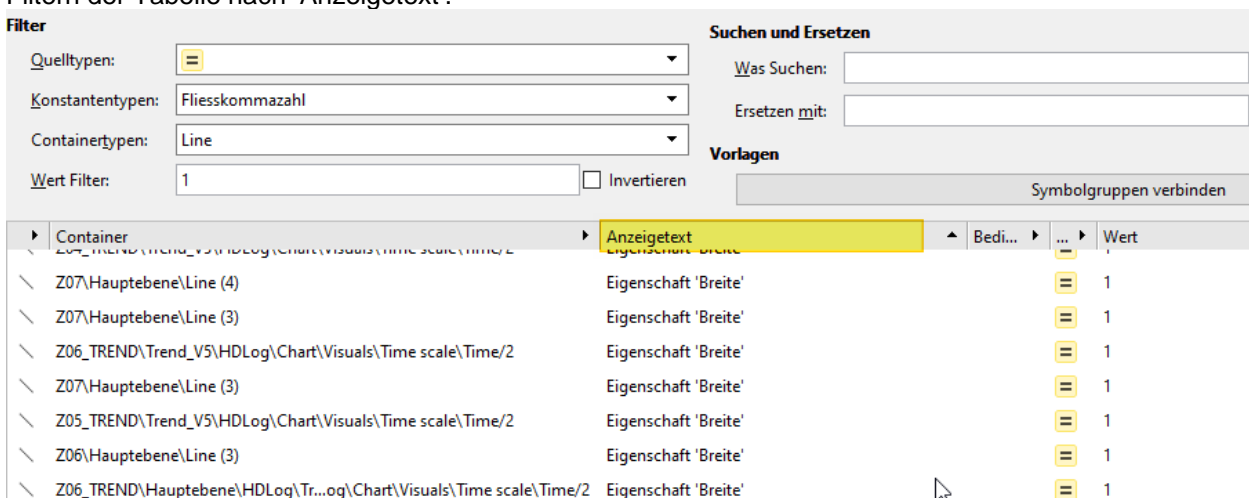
Filtern der Tabelle nach "Anzeigetext".

Filter

Quelltypen: =

Konstantentypen: Fliesskommazahl

Containertypen: Line

Wert Filter: 1

Invertieren

Suchen und Ersetzen

Was Suchen:

Ersetzen mit:

Vorlagen

Symbolgruppen verbinden

| Container | Anzeigetext | Bedi... | ... | Wert |
|---|---|---|---|---|
| Z04_TREND\Trend_V5\HDLog\Chart\Visuals\Time scale\Time/2 | Eigenschaft 'Breite' | | = | 1 |
| Z07\Hauptebene\Line (4) | Eigenschaft 'Breite' | | = | 1 |
| Z07\Hauptebene\Line (3) | Eigenschaft 'Breite' | | = | 1 |
| Z06_TREND\Trend_V5\HDLog\Chart\Visuals\Time scale\Time/2 | Eigenschaft 'Breite' | | = | 1 |
| Z07\Hauptebene\Line (3) | Eigenschaft 'Breite' | | = | 1 |
| Z05_TREND\Trend_V5\HDLog\Chart\Visuals\Time scale\Time/2 | Eigenschaft 'Breite' | | = | 1 |
| Z06\Hauptebene\Line (3) | Eigenschaft 'Breite' | | = | 1 |
| Z06_TREND\Hauptebene\HDLog\Tr...og\Chart\Visuals\Time scale\Time/2 | Eigenschaft 'Breite' | | = | 1 |